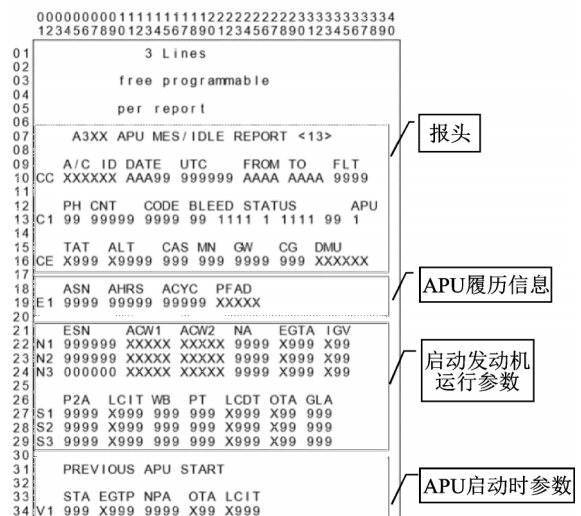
0000000001111111111222222222233333333334
1234567890123456789012345678901234567890

01 3 Lines
02
03 free programmable
04
05 per report
06
07 A3XX APU MES/IDLE REPORT <13>
08
09 A/C ID DATE UTC FROM TO FLT
10 CC XXXXXX AAA99 999999 AAAA AAAA 9999
11
12 PH CNT CODE BLEED STATUS APU
13 C1 99 99999 9999 99 1111 1 1111 99 1
14
15 TAT ALT CAS MN GW CG DMU
16 CE X999 X9999 999 999 9999 999 XXXXXX
17
18 ASN AHRS ACYC PFAD
19 E1 9999 99999 99999 XXXXX
20
21 ESN ACW1 ACW2 NA EGTA IGV
22 N1 999999 XXXXX XXXXX 9999 X999 X99
23 N2 999999 XXXXX XXXXX 9999 X999 X99
24 N3 000000 XXXXX XXXXX 9999 X999 X99
25
26 P2A LCIT WB PT LCDT OTA GLA
27 S1 9999 X999 999 999 X999 X99 999
28 S2 9999 X999 999 999 X999 X99 999
29 S3 9999 X999 999 999 X999 X99 999
30
31 PREVIOUS APU START
32
33 STA EGTP NPA OTA LCIT
34 V1 999 X999 9999 X99 X999

报头

APU履历信息

启动发动机运行参数

APU启动时参数